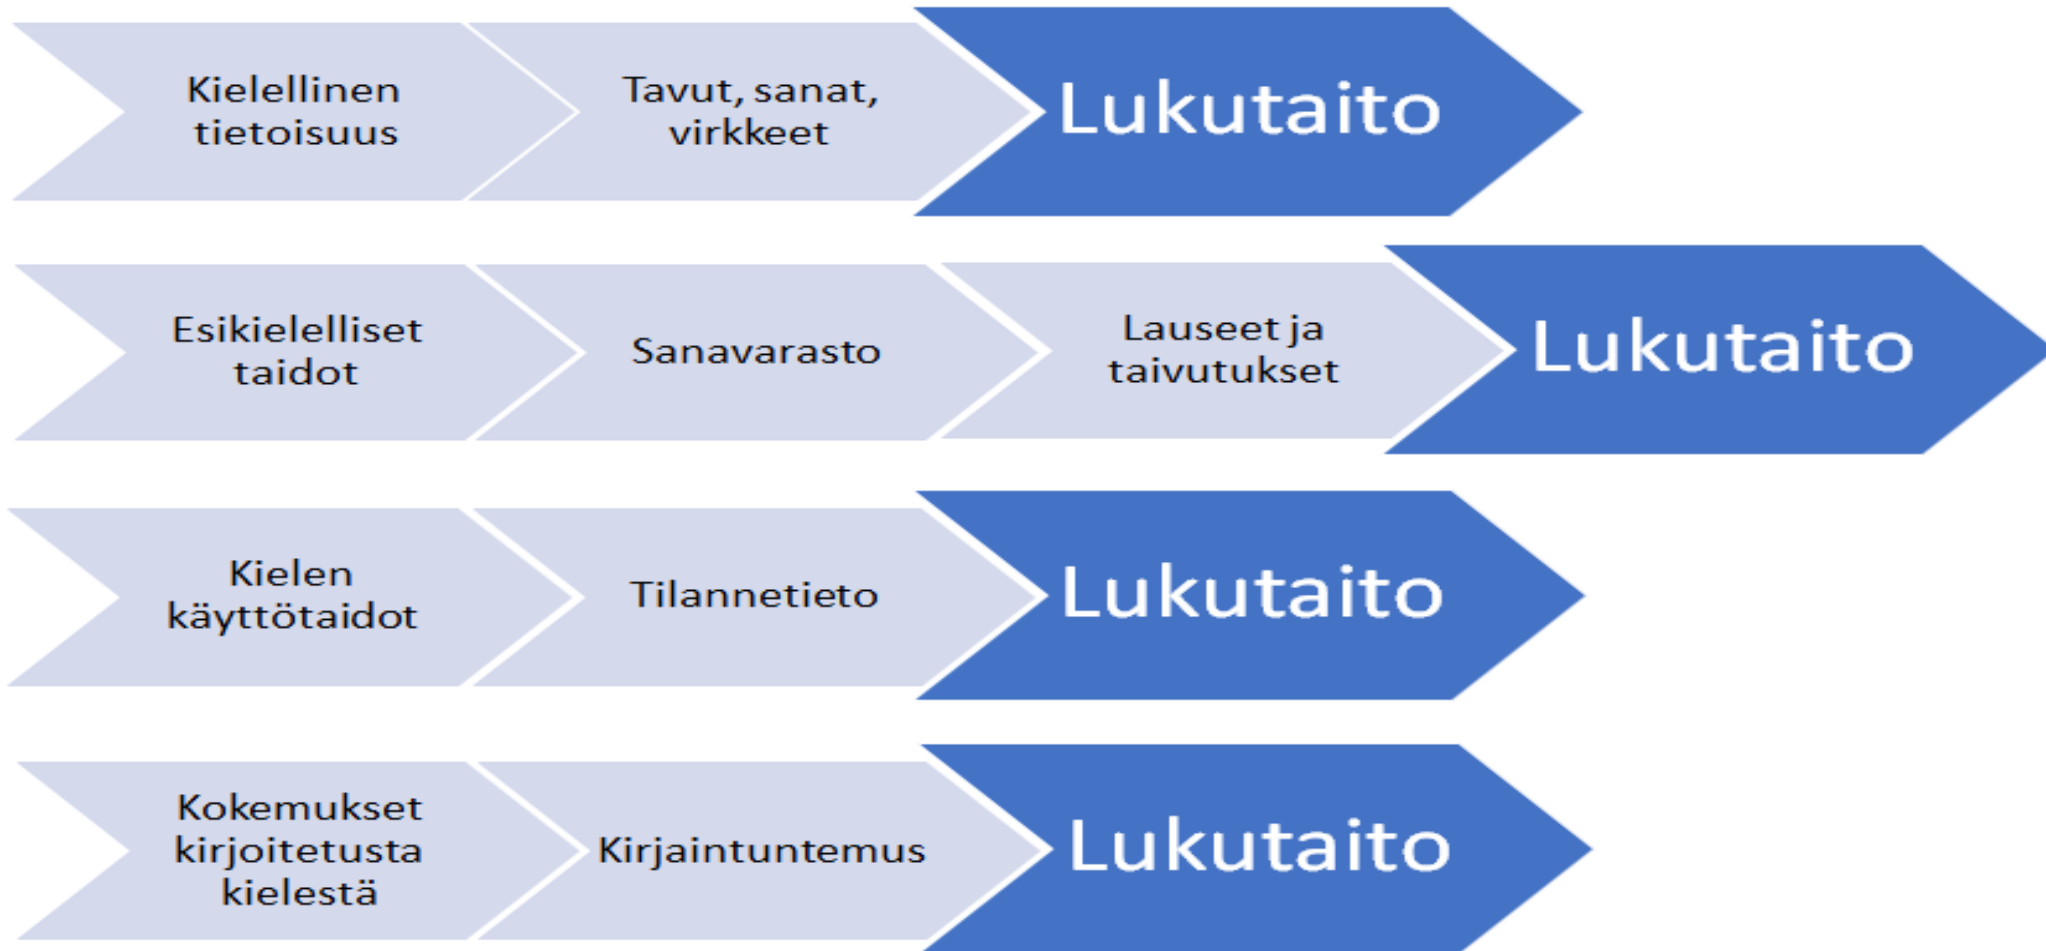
Kielellinen tietoisuus

Tavut, sanat, virkkeet

Lukutaito

Esikielelliset taidot

Sanavarasto

Lauseet ja taivutukset

Lukutaito

Kielen käyttötaidot

Tilannetieto

Lukutaito

Kokemukset kirjoitetusta kielestä

Kirjaintuntemus

Lukutaito